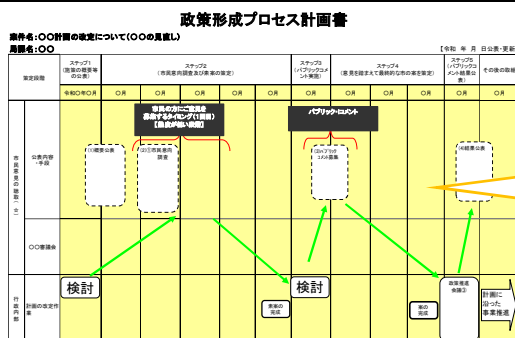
政策形成プロセス計画書

案件名：〇〇計画の改定について（〇〇の見直し）
局課名：〇〇

【令和 年 月 日公表・更新

| 策定段階 | ステップ1（政策の概要等の公表） | ステップ2（市民意見の聴取及び素案の策定） | | | | ステップ3（パブリックコメント実施） | ステップ4（意見を踏まえて最終的な市の案を策定） | | | ステップ5（パブリックコメント結果公表） | その後の取組 |
|---|---|---|---|---|---|---|---|---|---|---|---|
| | 令和〇年〇月 | 〇月 | 〇月 | 〇月 | 〇月 | 〇月 | 〇月 | 〇月 | 〇月 | 〇月 | 〇月 |

市民の方にご意見を募集するタイミング（1回目）【出席が確い状態】

パブリックコメント

市民意見の聴取（※）

公表内容・手段

（1）概要公表

（2）（1）市民意見調査

（3）パブリックコメント募集

（4）結果公表

〇〇審議会

行政内部

計画の策定作業

検討

素案の完成

検討

政策推進会議③

案の完成

計画に沿った事業推進